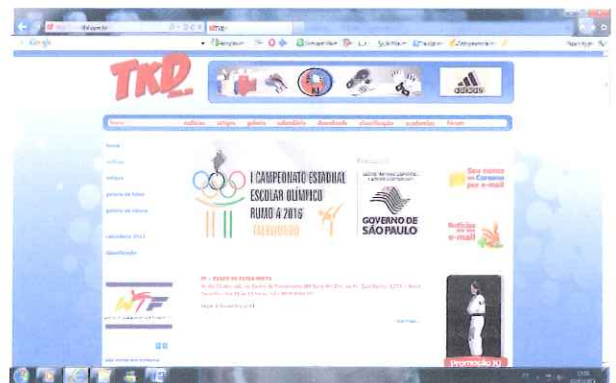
TKD

adidas

home notícias artigos galeria calendário downloads classificação academias fórum

home
notícias
artigos
galeria de fotos
galeria de vídeos
calendário 2011
classificação

I CAMPEONATO ESTADUAL ESCOLAR OLÍMPICO RUMO A 2016
TAEKWONDO

Realização

GOVERNO DE SÃO PAULO

Seu nome no Coreano por e-mail

Notícias no seu e-mail

Promoção 10

Google